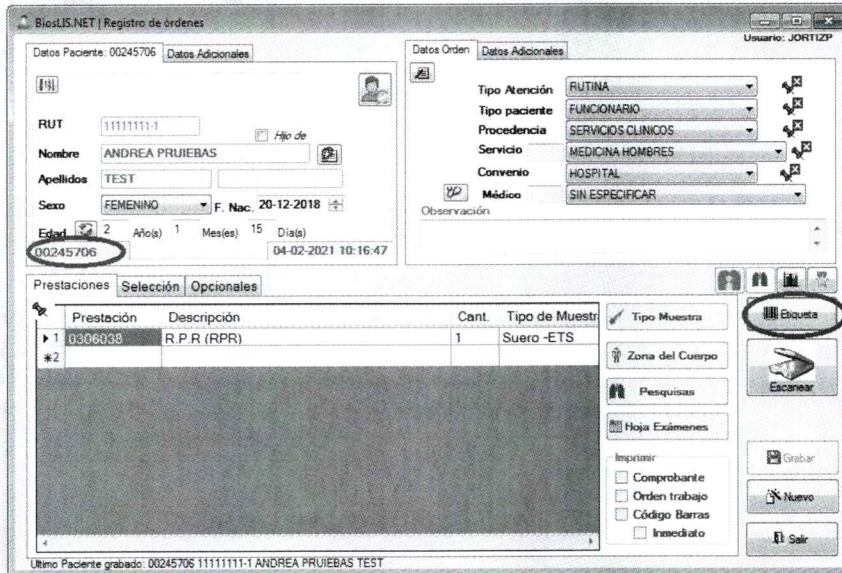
BiosLIS.NET | Registro de órdenes

Usuario: JORTIZP

Datos Paciente: 00245706 | Datos Adicionales

RUT 11111111-1
Hijo de
Nombre ANDREA PRUIEBAS
Apellidos TEST
Sexo FEMENINO F. Nac. 20-12-2018
Edad 2 Año(s) 1 Mes(es) 15 Día(s)
00245706 04-02-2021 10:16:47

Datos Orden | Datos Adicionales

Tipo Atención RUTINA
Tipo paciente FUNCIONARIO
Procedencia SERVICIOS CLINICOS
Servicio MEDICINA HOMBRES
Convenio HOSPITAL
Médico SIN ESPECIFICAR
Observación

Prestaciones | Selección | Opcionales

| | Prestación | Descripción | Cant. | Tipo de Muestr |
|---|---|---|---|---|
| 1 | 0306038 | R.P.R (RPR) | 1 | Suero -ETS |
| 2 | | | | |

Tipo Muestra
Zona del Cuerpo
Pesquisas
Hoja Exámenes

Imprimir
Comprobante
Orden trabajo
Código Barras
Inmediato

Etiqueta
Escanear
Grabar
Nuevo
Salir

Ultimo Paciente grabado: 00245706 11111111-1 ANDREA PRUIEBAS TEST